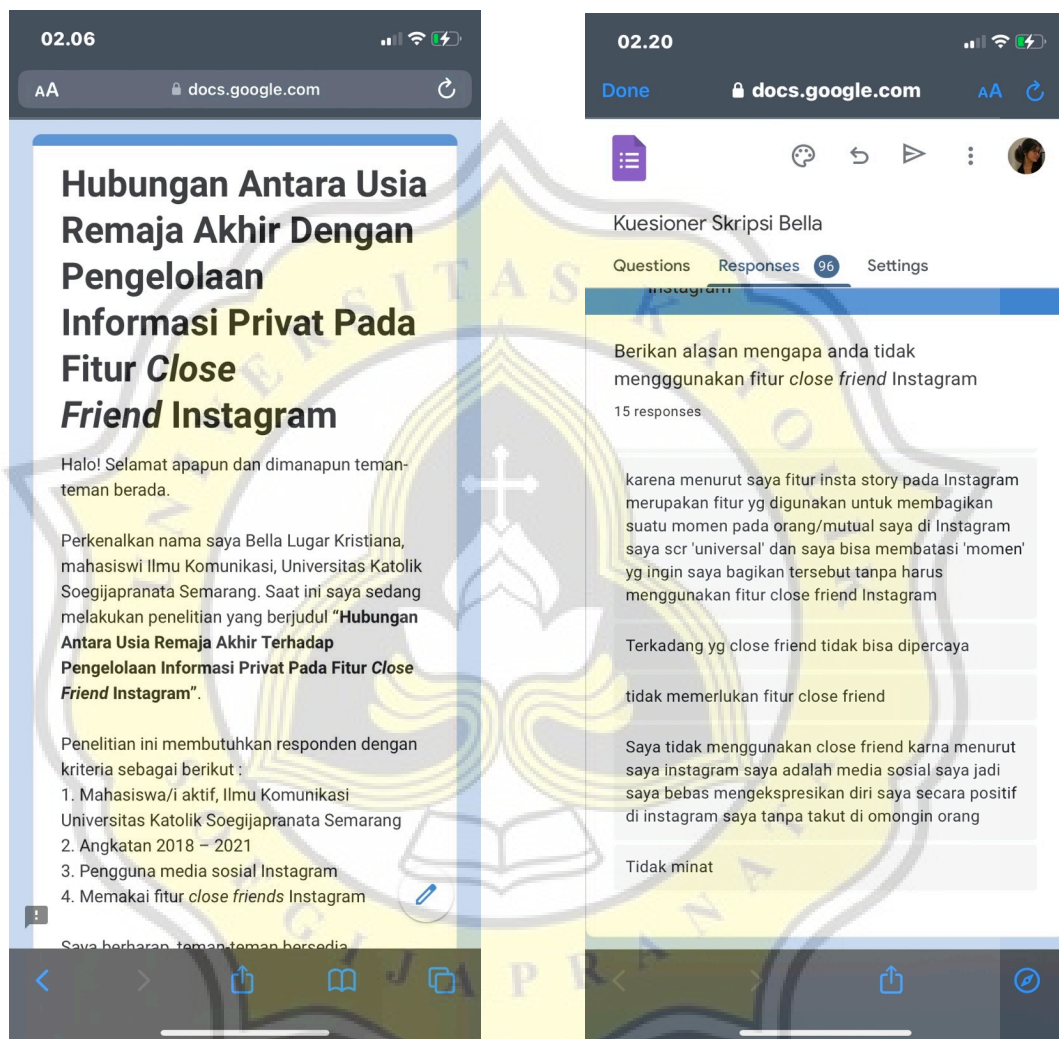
02.06

AA docs.google.com

Hubungan Antara Usia Remaja Akhir Dengan Pengelolaan Informasi Privat Pada Fitur *Close Friend* Instagram

Halo! Selamat apapun dan dimanapun teman-teman berada.

Perkenalkan nama saya Bella Lugar Kristiana, mahasiswi Ilmu Komunikasi, Universitas Katolik Soegijapranata Semarang. Saat ini saya sedang melakukan penelitian yang berjudul **"Hubungan Antara Usia Remaja Akhir Terhadap Pengelolaan Informasi Privat Pada Fitur *Close Friend* Instagram"**.

Penelitian ini membutuhkan responden dengan kriteria sebagai berikut :
1. Mahasiswa/i aktif, Ilmu Komunikasi Universitas Katolik Soegijapranata Semarang
2. Angkatan 2018 – 2021
3. Pengguna media sosial Instagram
4. Memakai fitur *close friends* Instagram

Saya berharap, teman-teman bersedia

02.20

Done docs.google.com AA

Kuesioner Skripsi Bella

Questions Responses 96 Settings

Instagram

Berikan alasan mengapa anda tidak mengggunakan fitur *close friend* Instagram

15 responses

karena menurut saya fitur insta story pada Instagram merupakan fitur yg digunakan untuk membagikan suatu momen pada orang/mutual saya di Instagram saya scr 'universal' dan saya bisa membatasi 'momen' yg ingin saya bagikan tersebut tanpa harus menggunakan fitur close friend Instagram

Terkadang yg close friend tidak bisa dipercaya

tidak memerlukan fitur close friend

Saya tidak menggunakan close friend karna menurut saya instagram saya adalah media sosial saya jadi saya bebas mengekspresikan diri saya secara positif di instagram saya tanpa takut di omongin orang

Tidak minat